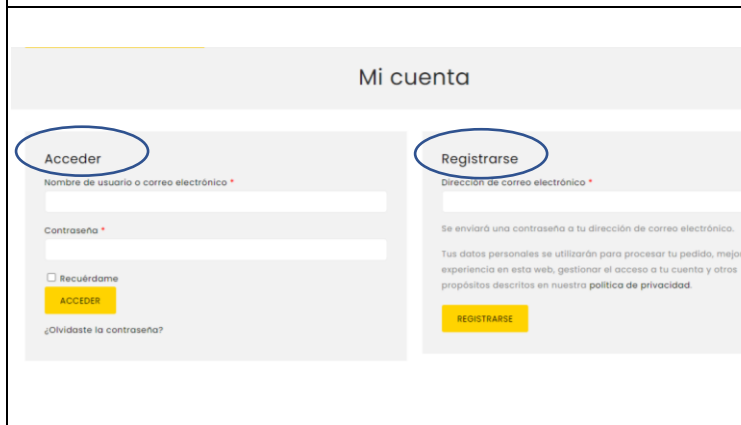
Mi cuenta

Acceder

Nombre de usuario o correo electrónico *

Contraseña *

Recuérdame

ACCEDER

¿Olvidaste la contraseña?

Registrarse

Dirección de correo electrónico *

Se enviará una contraseña a tu dirección de correo electrónico.

Tus datos personales se utilizarán para procesar tu pedido, mejo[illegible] experiencia en esta web, gestionar el acceso a tu cuenta y otros propósitos descritos en nuestra política de privacidad.

REGISTRARSE